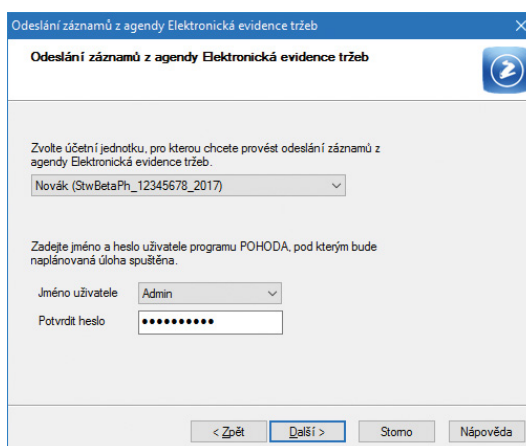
Odeslání záznamů z agendy Elektronická evidence tržeb

Odeslání záznamů z agendy Elektronická evidence tržeb

Zvolte účetní jednotku, pro kterou chcete provést odeslání záznamů z agendy Elektronická evidence tržeb.

Novák (StwBetaPh_12345678_2017)

Zadejte jméno a heslo uživatele programu POHODA, pod kterým bude naplánovaná úloha spuštěna.

Jméno uživatele Admin

Potvrdit heslo ●●●●●●●●●●

< Zpět
Další >
Storno
Nápověda